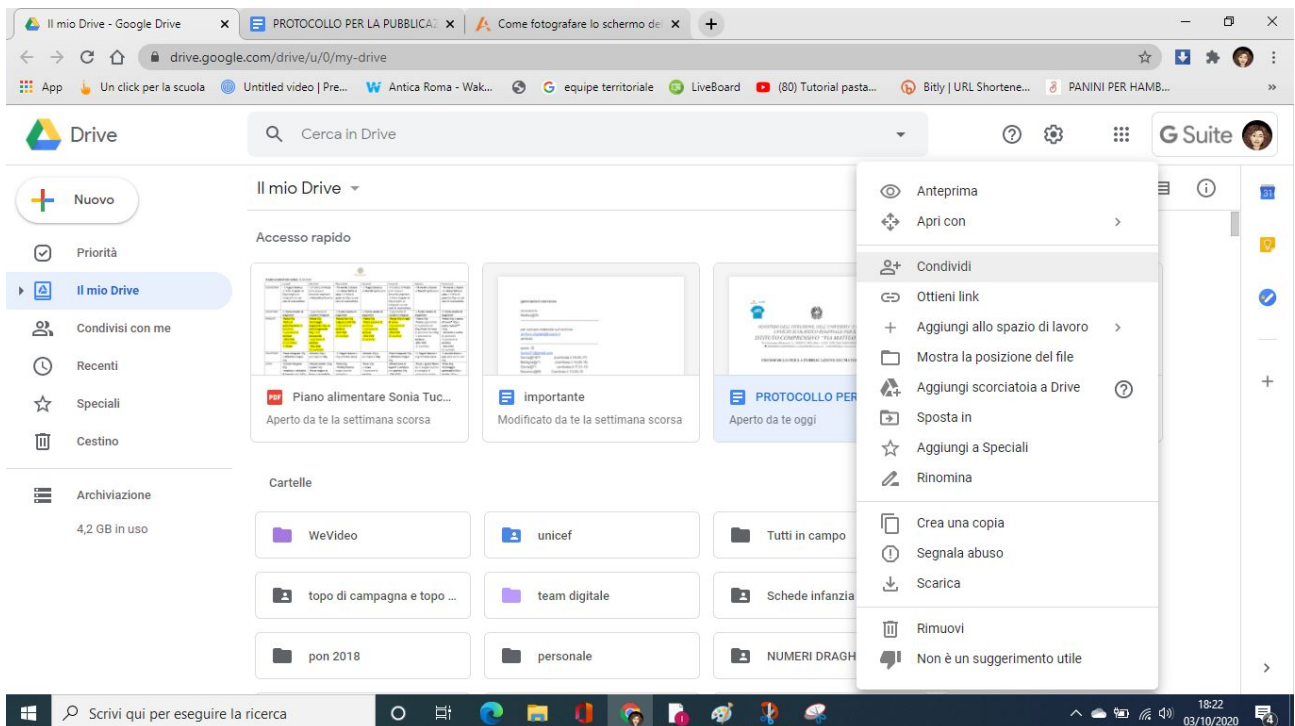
Il mio Drive - Google Drive
PROTOCOLLO PER LA PUBBLICA
Come fotografare lo schermo de
drive.google.com/drive/u/0/my-drive
App Un click per la scuola Untitled video | Pre... Antica Roma - Wak... G equipe territoriale LiveBoard (80) Tutorial pasta... Bitly | URL Shortene... PANINI PER HAMB...

Drive
Cerca in Drive
G Suite

Nuovo
Priorità
Il mio Drive
Condivisi con me
Recenti
Speciali
Cestino
Archiviazione
4,2 GB in uso

Il mio Drive
Accesso rapido
Piano alimentare Sonia Tuc...
Aperto da te la settimana scorsa
importante
Modificato da te la settimana scorsa
PROTOCOLLO PER
Aperto da te oggi

Cartelle
WeVideo
unicef
Tutti in campo
topo di campagna e topo ...
team digitale
Schede infanzia
pon 2018
personale
NUMERI DRAGH

Anteprima
Apri con
Condividi
Ottieni link
Aggiungi allo spazio di lavoro
Mostra la posizione del file
Aggiungi scorciatoia a Drive
Sposta in
Aggiungi a Speciali
Rinomina
Crea una copia
Segnala abuso
Scarica
Rimuovi
Non è un suggerimento utile

Scrivi qui per eseguire la ricerca
18:22
03/10/2020